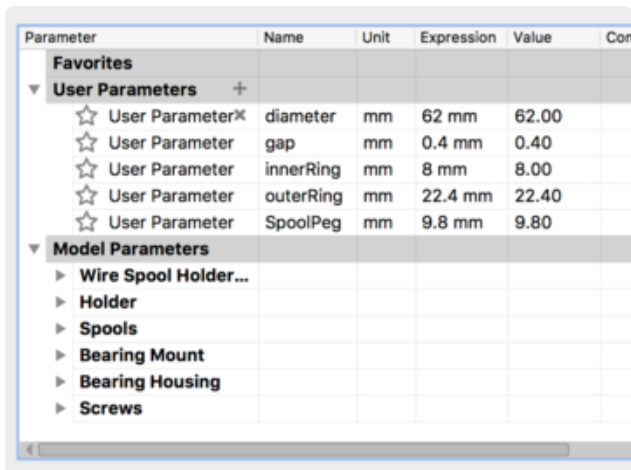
| Parameter | Name | Unit | Expression | Value | Co |
|---|---|---|---|---|---|
| Favorites | | | | | |
| User Parameters + | | | | | |
| User Parameter× | diameter | mm | 62 mm | 62.00 | |
| User Parameter | gap | mm | 0.4 mm | 0.40 | |
| User Parameter | innerRing | mm | 8 mm | 8.00 | |
| User Parameter | outerRing | mm | 22.4 mm | 22.40 | |
| User Parameter | SpoolPeg | mm | 9.8 mm | 9.80 | |
| Model Parameters | | | | | |
| Wire Spool Holder... | | | | | |
| Holder | | | | | |
| Spools | | | | | |
| Bearing Mount | | | | | |
| Bearing Housing | | | | | |
| Screws | | | | | |